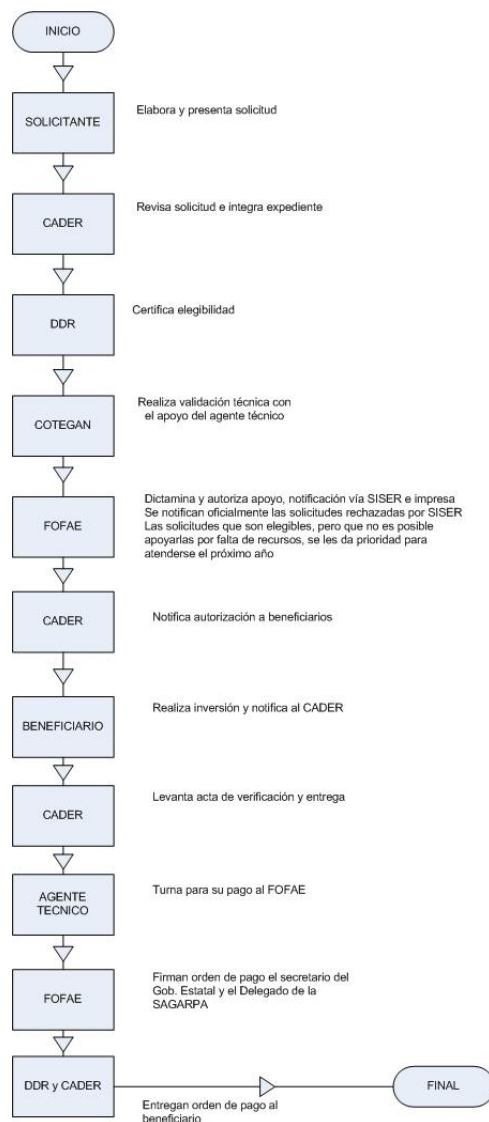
INICIO

SOLICITANTE

Elabora y presenta solicitud

CADER

Revisa solicitud e integra expediente

DDR

Certifica elegibilidad

COTEGAN

Realiza validación técnica con el apoyo del agente técnico

FOFAE

Dictamina y autoriza apoyo, notificación vía SISER e impresa
Se notifican oficialmente las solicitudes rechazadas por SISER
Las solicitudes que son elegibles, pero que no es posible apoyarlas por falta de recursos, se les da prioridad para atenderse el próximo año

CADER

Notifica autorización a beneficiarios

BENEFICIARIO

Realiza inversión y notifica al CADER

CADER

Levanta acta de verificación y entrega

AGENTE TECNICO

Turna para su pago al FOFAE

FOFAE

Firman orden de pago el secretario del Gob. Estatal y el Delegado de la SAGARPA

DDR y CADER

Entregan orden de pago al beneficiario

FINAL